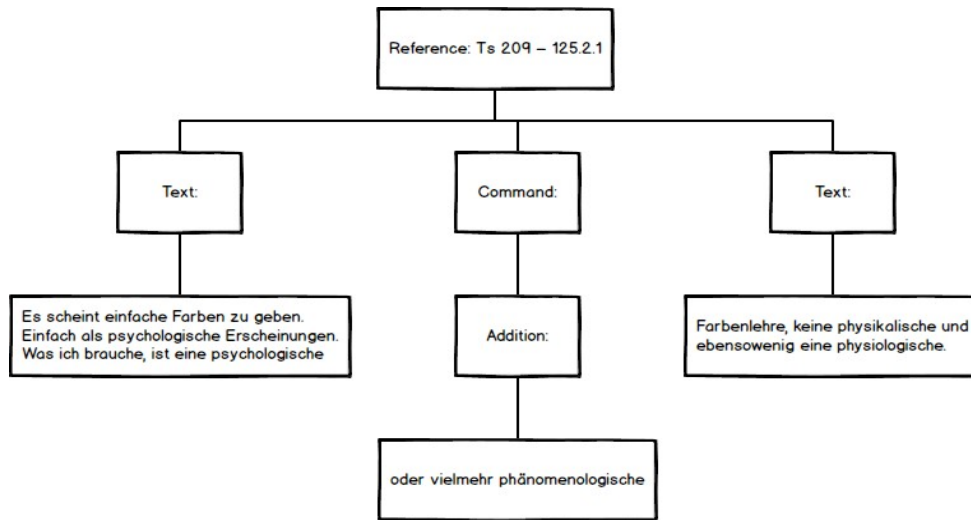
Reference: Ts 209 – 125.2.1

Text:

Command:

Text:

Es scheint einfache Farben zu geben. Einfach als psychologische Erscheinungen. Was ich brauche, ist eine psychologische

Addition:

Farbenlehre, keine physikalische und ebensowenig eine physiologische.

oder vielmehr phänomenologische